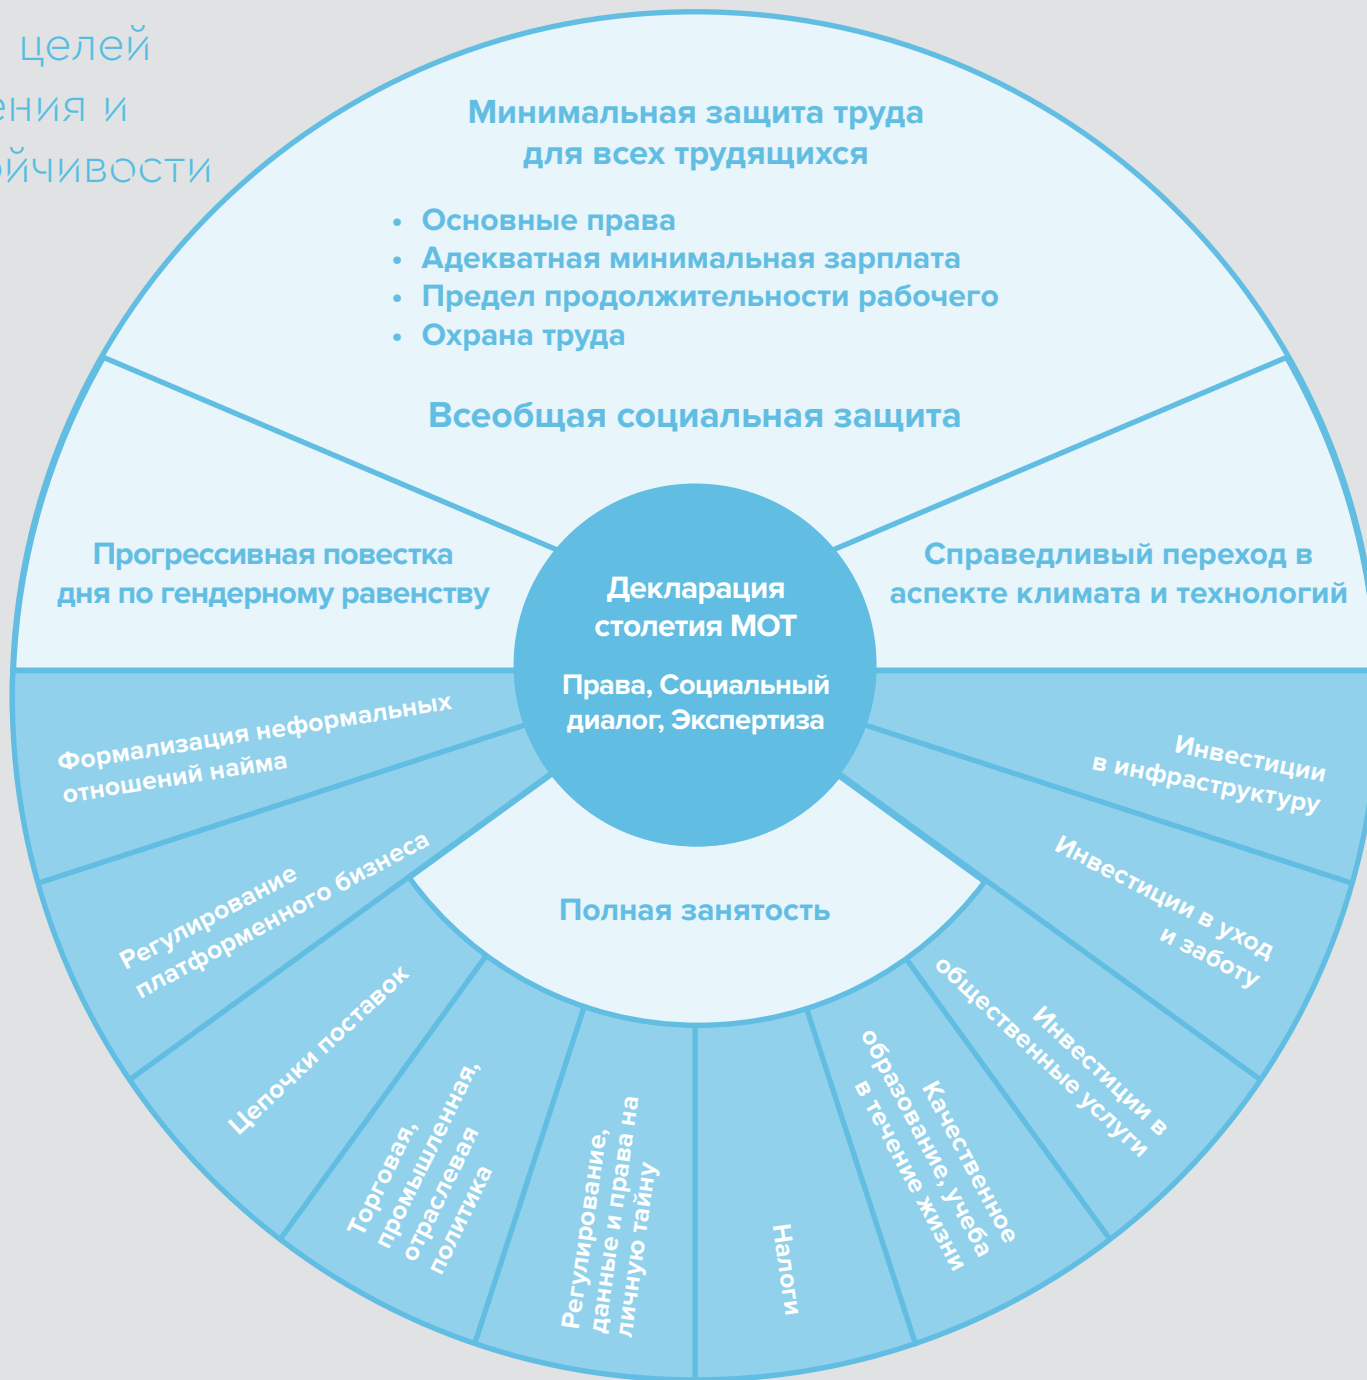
целей
ения и
йчивости

Минимальная защита труда для всех трудящихся

• Основные права
• Адекватная минимальная зарплата
• Предел продолжительности рабочего
• Охрана труда

Всеобщая социальная защита

Прогрессивная повестка дня по гендерному равенству

Справедливый переход в аспекте климата и технологий

Декларация столетия МОТ

Права, Социальный диалог, Экспертиза

Формализация неформальных отношений найма

Регулирование платформенного бизнеса

Цепочки поставок

Торговая, промышленная, отраслевая политика

Регулирование, данные и права на личную тайну

Налоги

Качественное образование, учеба в течение жизни

Инвестиции в общественные услуги

Инвестиции в уход и заботу

Инвестиции в инфраструктуру

Полная занятость